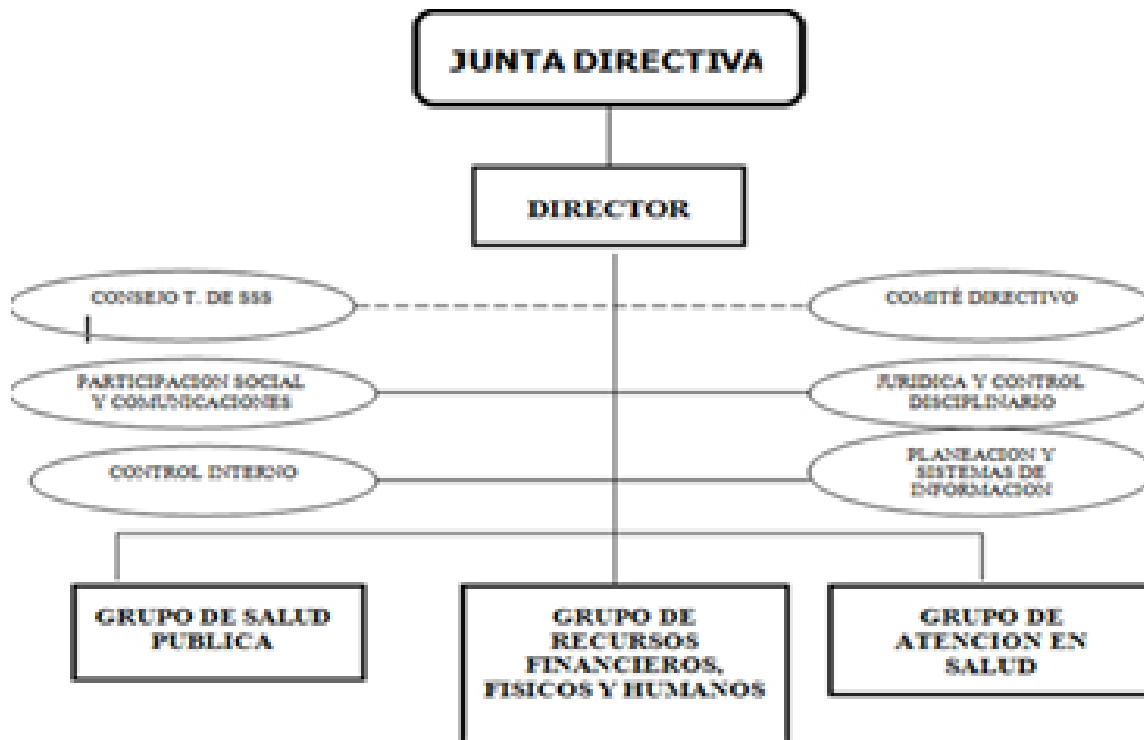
JUNTA DIRECTIVA

DIRECTOR

CONSEJO T. DE SSS

COMITÉ DIRECTIVO

PARTICIPACION SOCIAL Y COMUNICACIONES

JURIDICA Y CONTROL DISCIPLINARIO

CONTROL INTERNO

PLANEACION Y SISTEMAS DE INFORMACION

GRUPO DE SALUD PUBLICA

GRUPO DE RECURSOS FINANCIEROS, FISICOS Y HUMANOS

GRUPO DE ATENCION EN SALUD